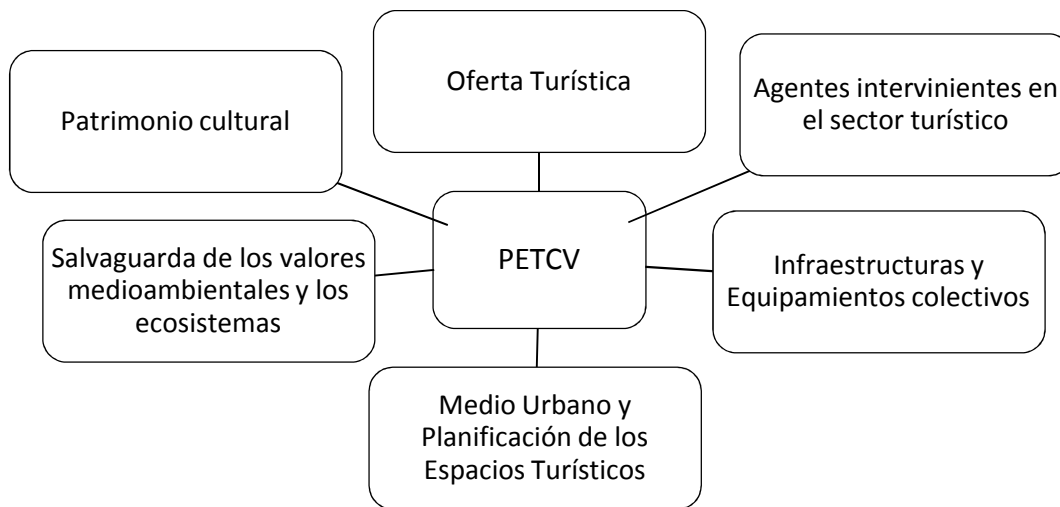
Oferta Turística

Patrimonio cultural

Agentes intervinientes en el sector turístico

PETCV

Salvaguarda de los valores medioambientales y los ecosistemas

Infraestructuras y Equipamientos colectivos

Medio Urbano y Planificación de los Espacios Turísticos